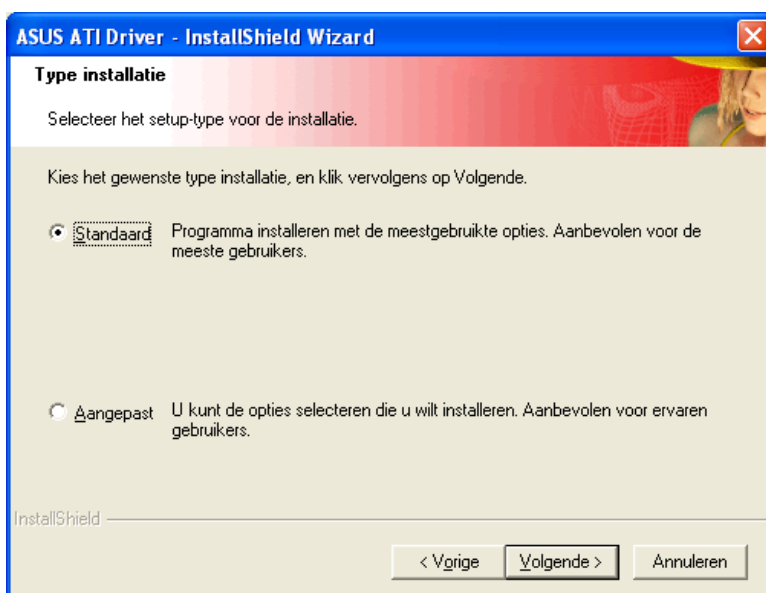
ASUS ATI Driver - InstallShield Wizard

Type installatie

Selecteer het setup-type voor de installatie.

Kies het gewenste type installatie, en klik vervolgens op Volgende.

Standaard Programma installeren met de meestgebruikte opties. Aanbevolen voor de meeste gebruikers.

Aangepast U kunt de opties selecteren die u wilt installeren. Aanbevolen voor ervaren gebruikers.

InstallShield

< Vorige Volgende > Annuleren